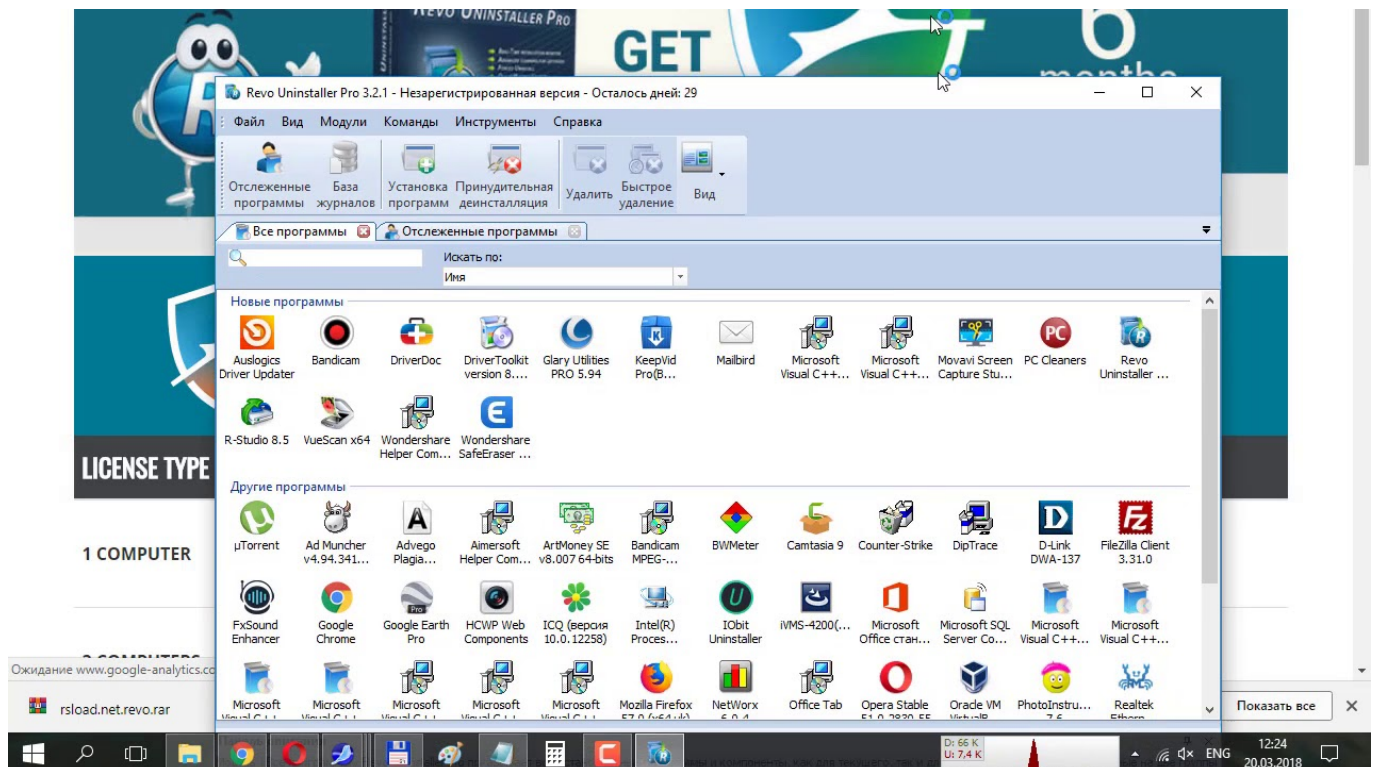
REVO UNINSTALLER PRO

GET

6

months

Revo Uninstaller Pro 3.2.1 - Незарегистрированная версия - Осталось дней: 29

Файл Вид Модули Команды Инструменты Справка

Отслеженные программы
База журналов
Установка программ
Принудительная деинсталляция
Удалить
Быстрое удаление
Вид

Все программы
Отслеженные программы

Искать по:
Имя

Новые программы

Auslogics Driver Updater
Bandicam
DriverDoc
DriverToolkit version 8....
Glary Utilities PRO 5.94
KeepVid Pro(B...
Mailbird
Microsoft Visual C++...
Microsoft Visual C++...
Movavi Screen Capture Stu...
PC Cleaners
Revo Uninstaller ...
R-Studio 8.5
VueScan x64
Wondershare Helper Com...
Wondershare SafeEraser ...

Другие программы

µTorrent
Ad Muncher v4.94.341...
Advego Plagia...
Aimersoft Helper Com...
ArtMoney SE v8.007 64-bits
Bandicam MPEG-...
BWMeter
Camtasia 9
Counter-Strike
DipTrace
D-Link DWA-137
FileZilla Client 3.31.0
FxSound Enhancer
Google Chrome
Google Earth Pro
HCWP Web Components
ICQ (версия 10.0.12258)
Intel(R) Proces...
IObit Uninstaller
iVMS-4200(...
Microsoft Office стан...
Microsoft SQL Server Co...
Microsoft Visual C++...
Microsoft Visual C++...
Microsoft
Microsoft
Microsoft
Microsoft
Microsoft
Mozilla Firefox
NetWorx
Office Tab
Opera Stable
Oracle VM
PhotoInstru...
Realtek

LICENSE TYPE

1 COMPUTER

2 COMPUTERS

Ожидание www.google-analytics.co

rsload.net.revo.rar

Показать все

D: 66 K
U: 7,4 K

ENG

12:24
20.03.2018